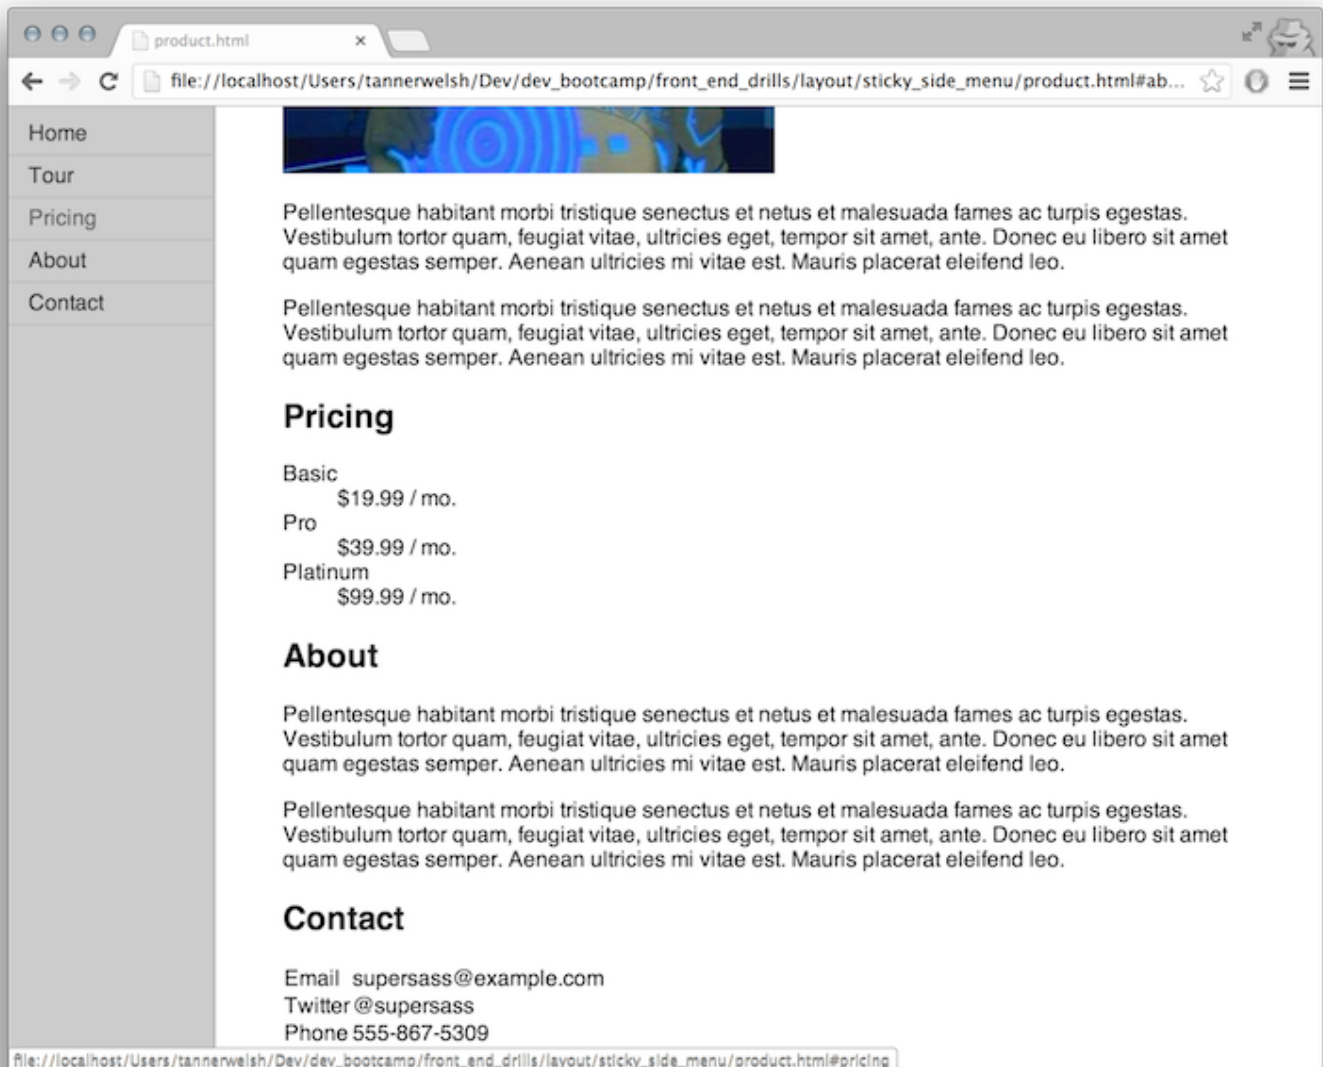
product.html ×

file://localhost/Users/tannerwelsh/Dev/dev_bootcamp/front_end_drills/layout/sticky_side_menu/product.html#ab...

Home
Tour
Pricing
About
Contact

Pellentesque habitant morbi tristique senectus et netus et malesuada fames ac turpis egestas. Vestibulum tortor quam, feugiat vitae, ultricies eget, tempor sit amet, ante. Donec eu libero sit amet quam egestas semper. Aenean ultricies mi vitae est. Mauris placerat eleifend leo.

Pellentesque habitant morbi tristique senectus et netus et malesuada fames ac turpis egestas. Vestibulum tortor quam, feugiat vitae, ultricies eget, tempor sit amet, ante. Donec eu libero sit amet quam egestas semper. Aenean ultricies mi vitae est. Mauris placerat eleifend leo.

Pricing

Basic
$19.99 / mo.
Pro
$39.99 / mo.
Platinum
$99.99 / mo.

About

Pellentesque habitant morbi tristique senectus et netus et malesuada fames ac turpis egestas. Vestibulum tortor quam, feugiat vitae, ultricies eget, tempor sit amet, ante. Donec eu libero sit amet quam egestas semper. Aenean ultricies mi vitae est. Mauris placerat eleifend leo.

Pellentesque habitant morbi tristique senectus et netus et malesuada fames ac turpis egestas. Vestibulum tortor quam, feugiat vitae, ultricies eget, tempor sit amet, ante. Donec eu libero sit amet quam egestas semper. Aenean ultricies mi vitae est. Mauris placerat eleifend leo.

Contact

Email supersass@example.com
Twitter @supersass
Phone 555-867-5309

file://localhost/Users/tannerwelsh/Dev/dev_bootcamp/front_end_drills/layout/sticky_side_menu/product.html#pricing